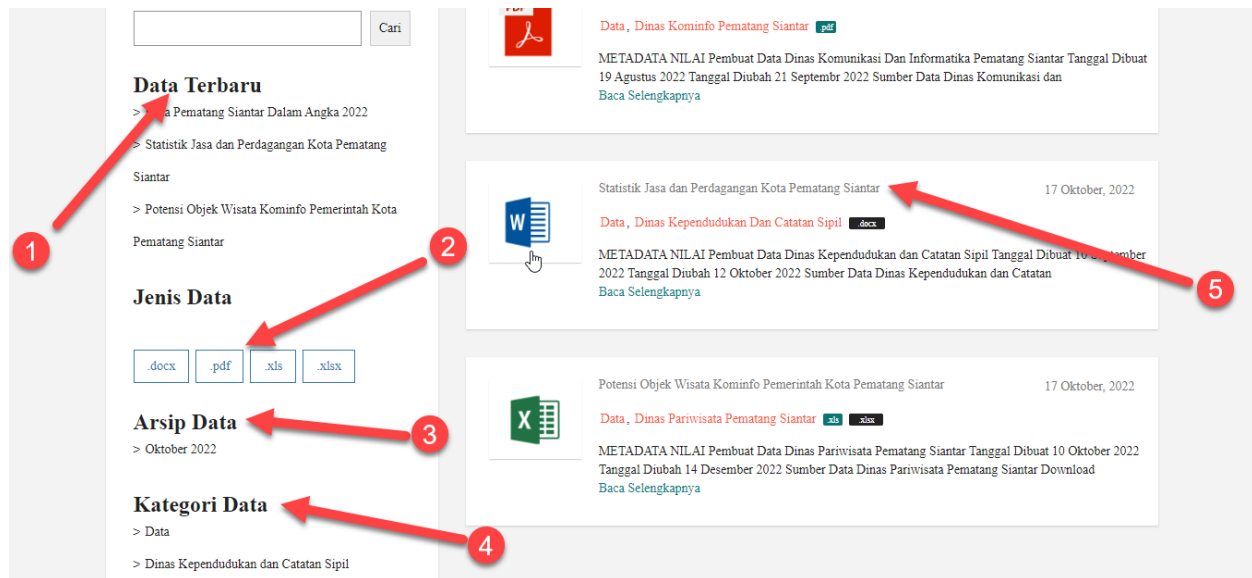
Cari

Data Terbaru

> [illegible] Pematang Siantar Dalam Angka 2022

> Statistik Jasa dan Perdagangan Kota Pematang Siantar

> Potensi Objek Wisata Kominfo Pemerintah Kota Pematang Siantar

Jenis Data

.docx .pdf .xls .xlsx

Arsip Data

> Oktober 2022

Kategori Data

> Data

> Dinas Kependudukan dan Catatan Sipil

1

2

3

4

5

PDF

Data, Dinas Kominfo Pematang Siantar pdf

METADATA NILAI Pembuat Data Dinas Komunikasi Dan Informatika Pematang Siantar Tanggal Dibuat 19 Agustus 2022 Tanggal Diubah 21 Septembr 2022 Sumber Data Dinas Komunikasi dan

Baca Selengkapnya

Statistik Jasa dan Perdagangan Kota Pematang Siantar

17 Oktober, 2022

Data, Dinas Kependudukan Dan Catatan Sipil .docx

METADATA NILAI Pembuat Data Dinas Kependudukan dan Catatan Sipil Tanggal Dibuat 10 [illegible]ptember 2022 Tanggal Diubah 12 Oktober 2022 Sumber Data Dinas Kependudukan dan Catatan

Baca Selengkapnya

Potensi Objek Wisata Kominfo Pemerintah Kota Pematang Siantar

17 Oktober, 2022

Data, Dinas Pariwisata Pematang Siantar .xls .xlsx

METADATA NILAI Pembuat Data Dinas Pariwisata Pematang Siantar Tanggal Dibuat 10 Oktober 2022 Tanggal Diubah 14 Desember 2022 Sumber Data Dinas Pariwisata Pematang Siantar Download

Baca Selengkapnya